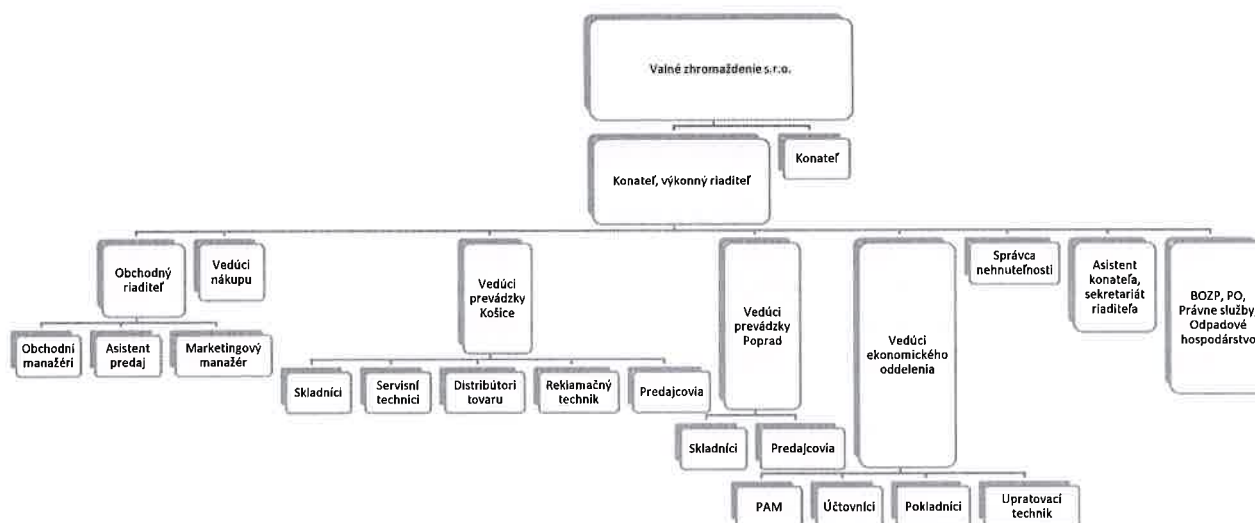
Valné zhromaždenie s.r.o.

Konateľ, výkonný riaditeľ

Konateľ

Obchodný riaditeľ

Vedúci nákupu

Obchodní manažéri

Asistent predaj

Marketingový manažér

Vedúci prevádzky Košice

Skladníci

Servisní technici

Distribútori tovaru

Reklamačný technik

Predajcovia

Vedúci prevádzky Poprad

Skladníci

Predajcovia

Vedúci ekonomického oddelenia

PAM

Účtovníci

Pokladníci

Upratovací technik

Správca nehnuteľnosti

Asistent konateľa, sekretariát riaditeľa

BOZP, PO, Právne služby, Odpadové hospodárstvo